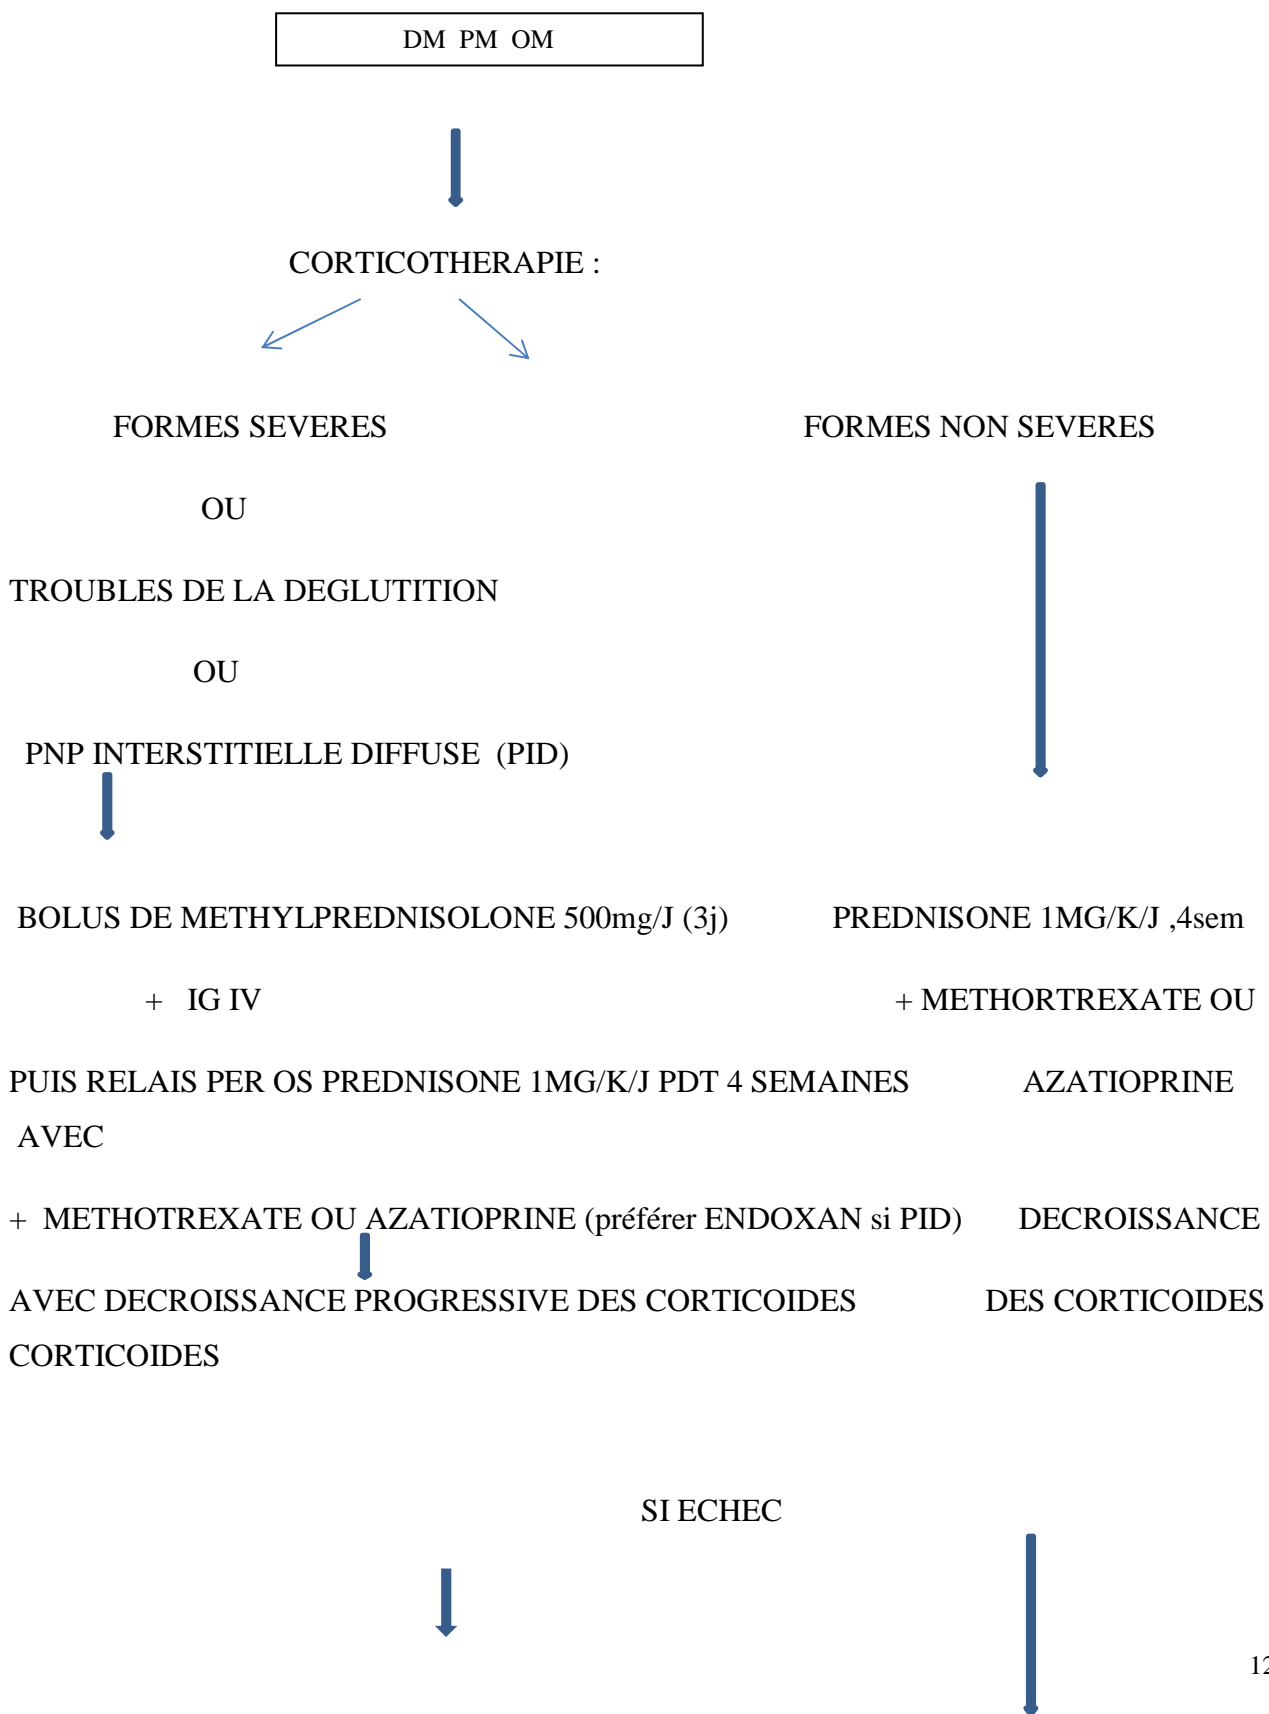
DM PM OM

CORTICOTHERAPIE :

FORMES SEVERES

OU

TROUBLES DE LA DEGLUTITION

OU

PNP INTERSTITIELLE DIFFUSE (PID)

FORMES NON SEVERES

BOLUS DE METHYLPREDNISOLONE 500mg/J (3j)

+ IG IV

PUIS RELAIS PER OS PREDNISONE 1MG/K/J PDT 4 SEMAINES AVEC

+ METHOTREXATE OU AZATIOPRINE (préférer ENDOXAN si PID)

AVEC DECROISSANCE PROGRESSIVE DES CORTICOIDES CORTICOIDES

PREDNISONE 1MG/K/J ,4sem

+ METHORTREXATE OU

AZATIOPRINE

DECROISSANCE

DES CORTICOIDES

SI ECHEC

12